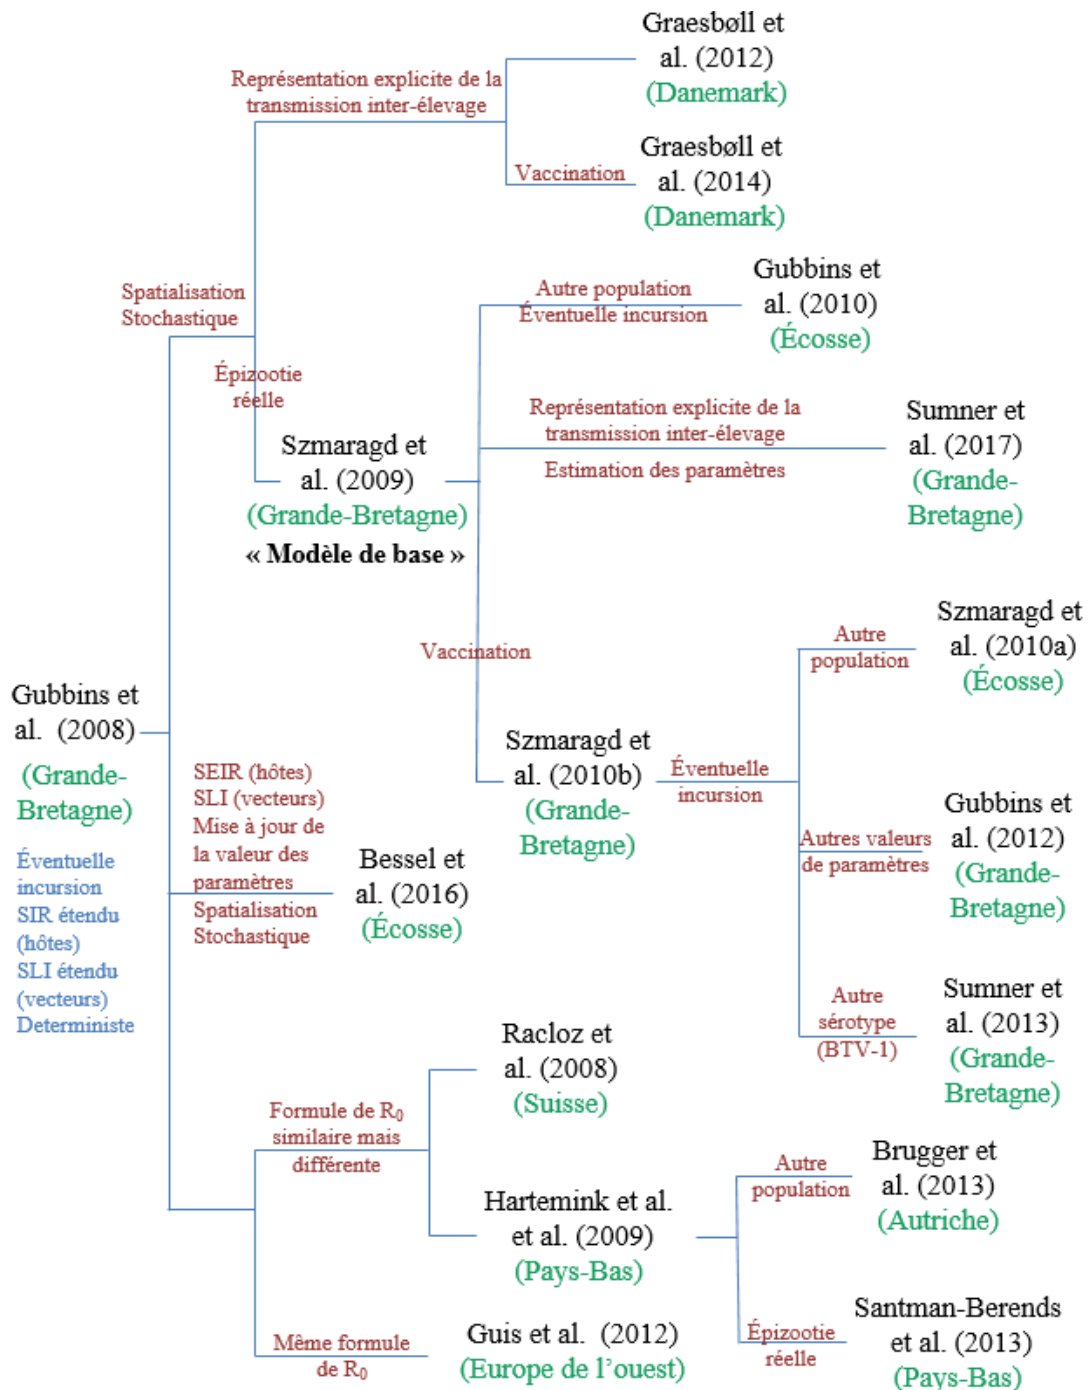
Graesbøll et al. (2012) (Danemark)

Représentation explicite de la transmission inter-élevage

Vaccination

Graesbøll et al. (2014) (Danemark)

Gubbins et al. (2010) (Écosse)

Autre population
Éventuelle incursion

Spatialisation
Stochastique

Épizootie réelle

Représentation explicite de la transmission inter-élevage
Estimation des paramètres

Sumner et al. (2017) (Grande-Bretagne)

Szmaragd et al. (2009) (Grande-Bretagne)
« Modèle de base »

Vaccination

Szmaragd et al. (2010a) (Écosse)

Autre population

Gubbins et al. (2008) (Grande-Bretagne)

Szmaragd et al. (2010b) (Grande-Bretagne)

Éventuelle incursion

Gubbins et al. (2012) (Grande-Bretagne)

Autres valeurs de paramètres

Éventuelle incursion
SIR étendu (hôtes)
SLI étendu (vecteurs)
Deterministe

SEIR (hôtes)
SLI (vecteurs)
Mise à jour de la valeur des paramètres
Spatialisation
Stochastique

Bessel et al. (2016) (Écosse)

Autre sérotype (BTV-1)

Sumner et al. (2013) (Grande-Bretagne)

Racloz et al. (2008) (Suisse)

Formule de $R_0$ similaire mais différente

Hartemink et al. et al. (2009) (Pays-Bas)

Autre population

Brugger et al. (2013) (Autriche)

Même formule de $R_0$

Guis et al. (2012) (Europe de l'ouest)

Épizootie réelle

Santman-Berends et al. (2013) (Pays-Bas)